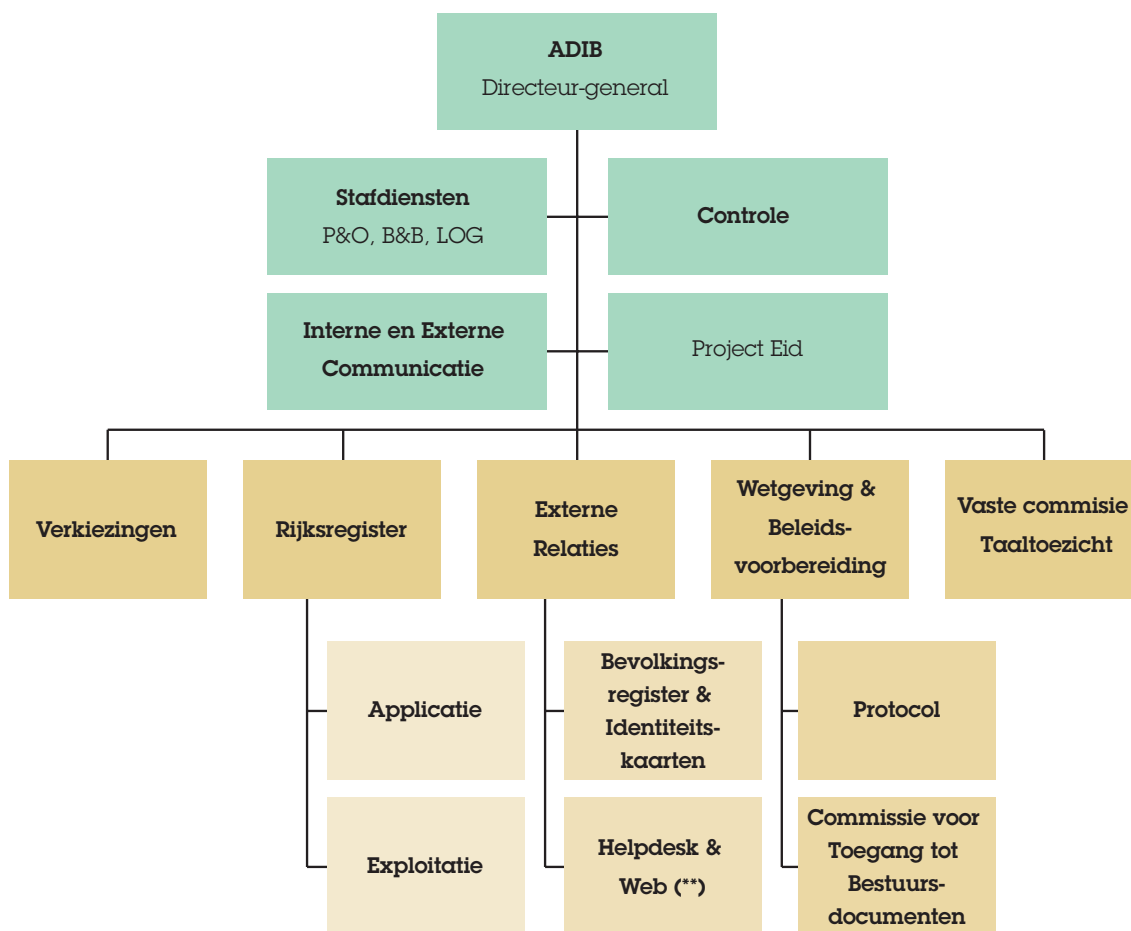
ADIB
Directeur-general

Stafdiensten
P&O, B&B, LOG

Controle

Interne en Externe Communicatie

Project Eid

Verkiezingen

Rijksregister

Externe Relaties

Wetgeving & Beleidsvoorbereiding

Vaste commisie Taaltoezicht

Applicatie

Exploitatie

Bevolkingsregister & Identiteitskaarten

Helpdesk & Web (**)

Protocol

Commissie voor Toegang tot Bestuursdocumenten